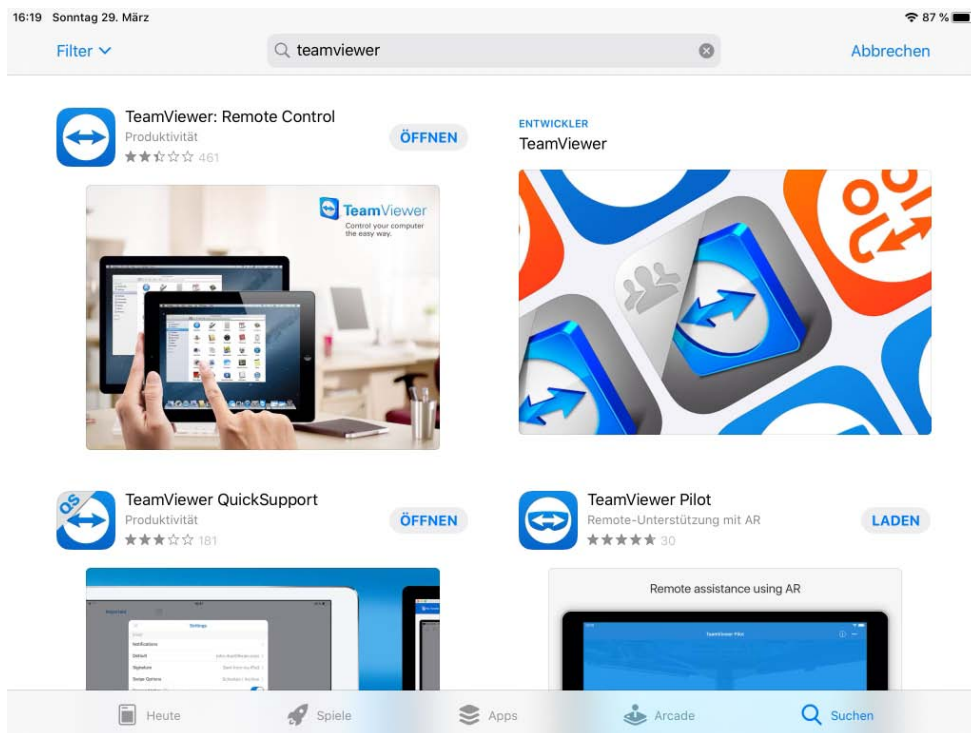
16:19 Sonntag 29. März

87 %

Filter

teamviewer

Abbrechen

TeamViewer: Remote Control
Produktivität
461

ÖFFNEN

TeamViewer
Control your computer the easy way.

ENTWICKLER
TeamViewer

TeamViewer QuickSupport
Produktivität
181

ÖFFNEN

TeamViewer Pilot
Remote-Unterstützung mit AR
30

LADEN

Remote assistance using AR

Settings

Notifications

Signature

Heute

Spiele

Apps

Arcade

Suchen